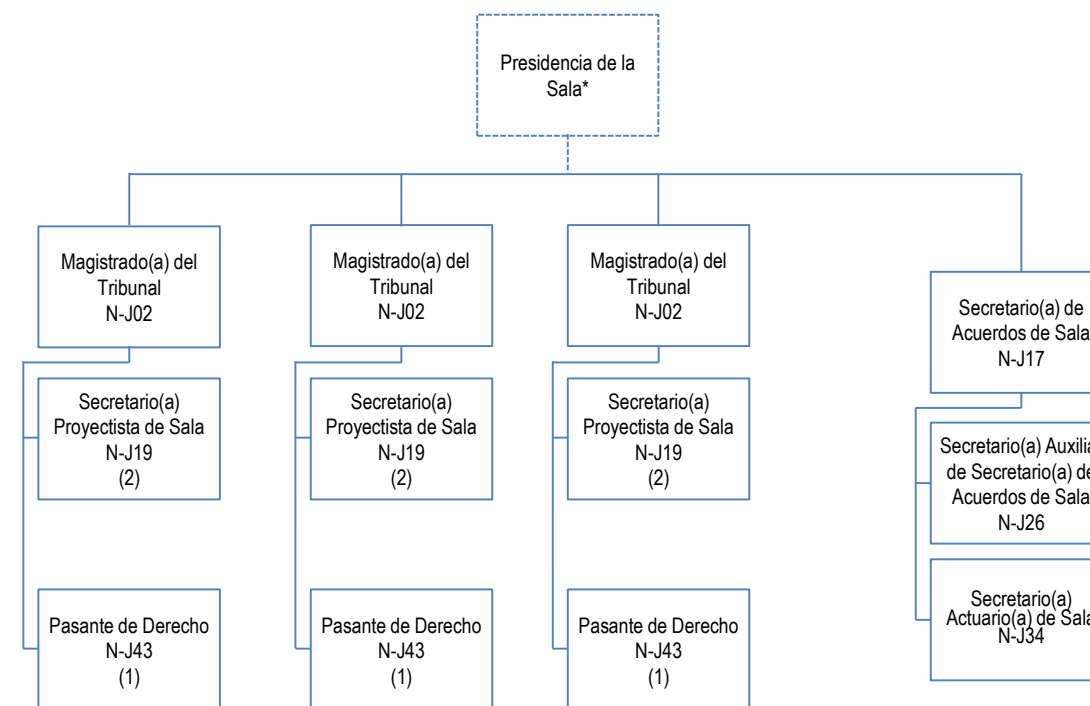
Presidencia de la Sala*

Magistrado(a) del Tribunal
N-J02

Secretario(a) Proyectista de Sala
N-J19
(2)

Pasante de Derecho
N-J43
(1)

Magistrado(a) del Tribunal
N-J02

Secretario(a) Proyectista de Sala
N-J19
(2)

Pasante de Derecho
N-J43
(1)

Magistrado(a) del Tribunal
N-J02

Secretario(a) Proyectista de Sala
N-J19
(2)

Pasante de Derecho
N-J43
(1)

Secretario(a) de Acuerdos de Sala
N-J17

Secretario(a) Auxilia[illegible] de Secretario(a) de Acuerdos de Sala
N-J26

Secretario(a) Actuario(a) de Sala
N-J34